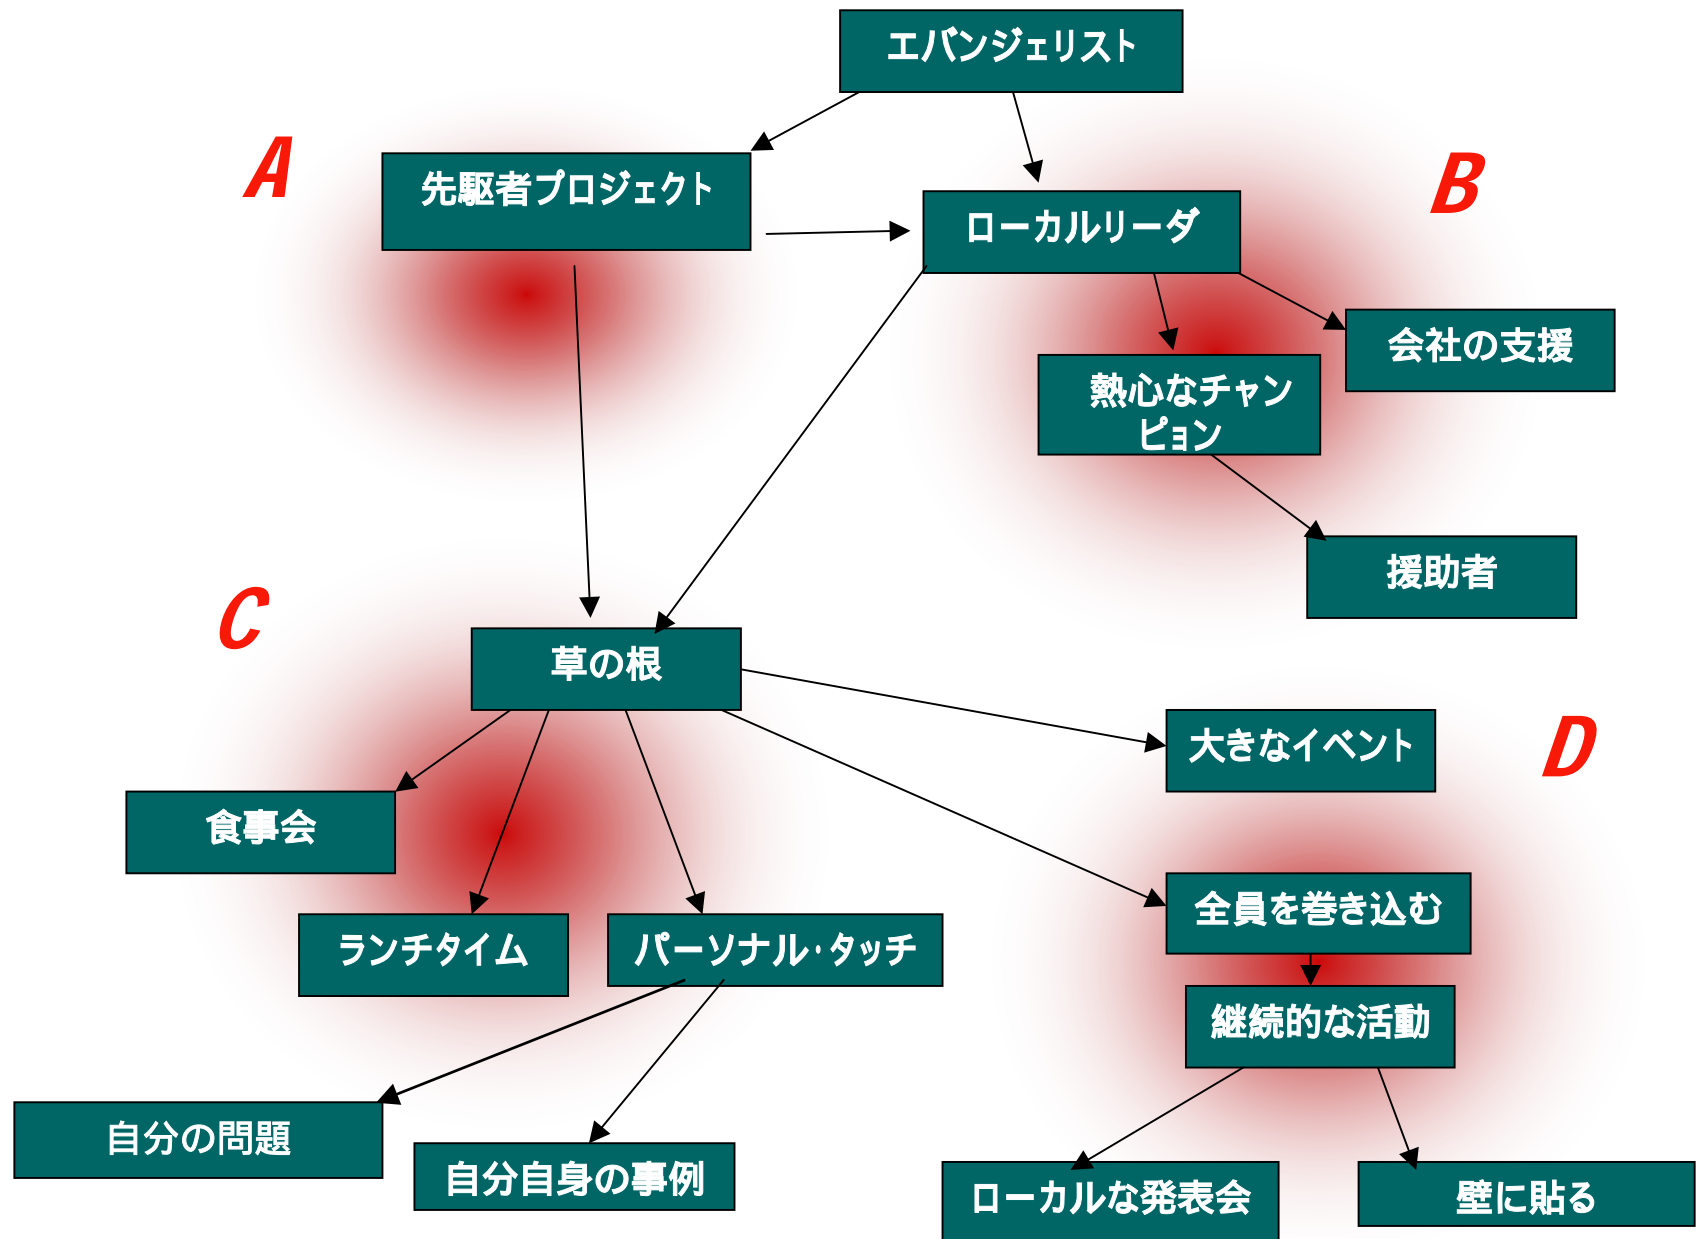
エバンジェリスト

A

先駆者プロジェクト

ローカルリーダ

B

会社の支援

熱心なチャンピョン

援助者

C

草の根

大きなイベント

D

食事会

ランチタイム

パーソナル·タッチ

全員を巻き込む

継続的な活動

自分の問題

自分自身の事例

ローカルな発表会

壁に貼る